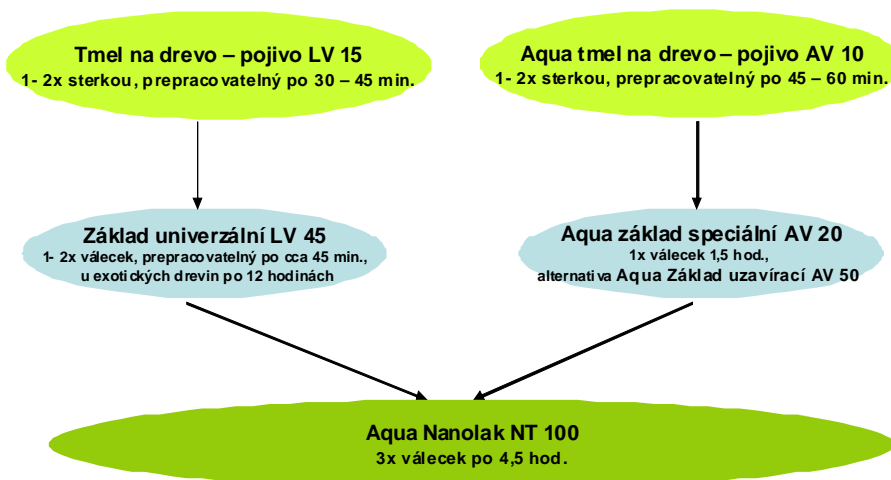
Tmel na drevo – pojivo LV 15
1- 2x sterkou, prepracovatelný po 30 – 45 min.

Aqua tmel na drevo – pojivo AV 10
1- 2x sterkou, prepracovatelný po 45 – 60 min.

Základ univerzální LV 45
1- 2x válecek, prepracovatelný po cca 45 min., u exotických drevin po 12 hodinách

Aqua základ speciální AV 20
1x válecek 1,5 hod., alternativa Aqua Základ uzavírací AV 50

Aqua Nanolak NT 100
3x válecek po 4,5 hod.